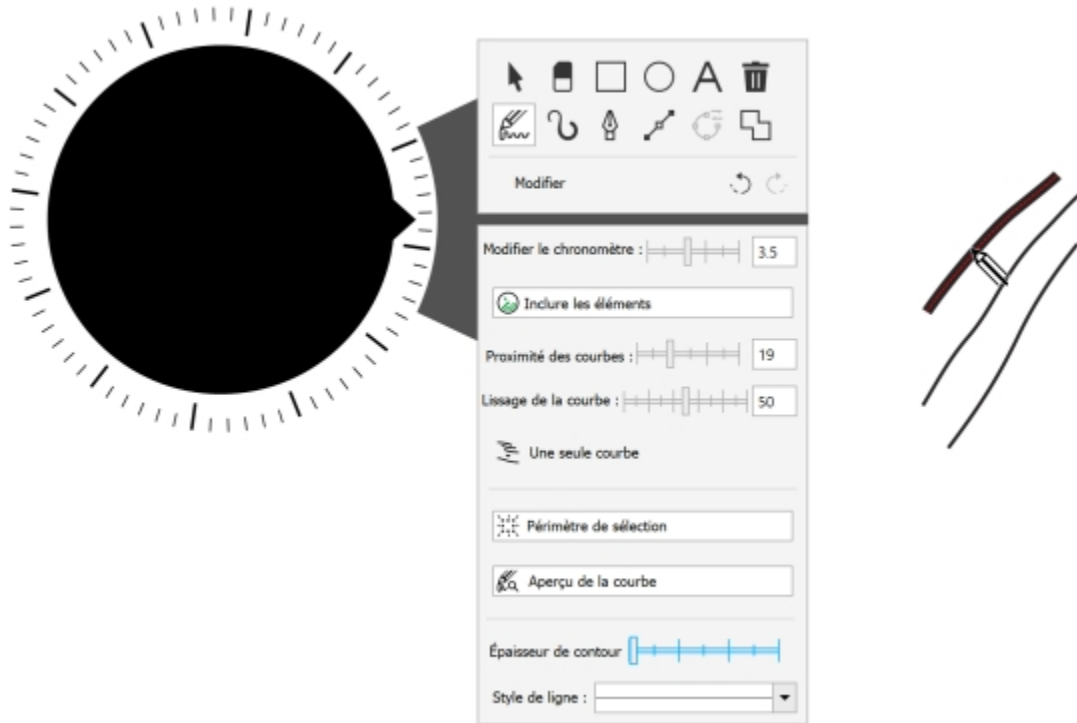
A

Modifier

Modifier le chronomètre : 3.5

Inclure les éléments

Proximité des courbes : 19

Lissage de la courbe : 50

Une seule courbe

Périmètre de sélection

Aperçu de la courbe

Épaisseur de contour

Style de ligne :